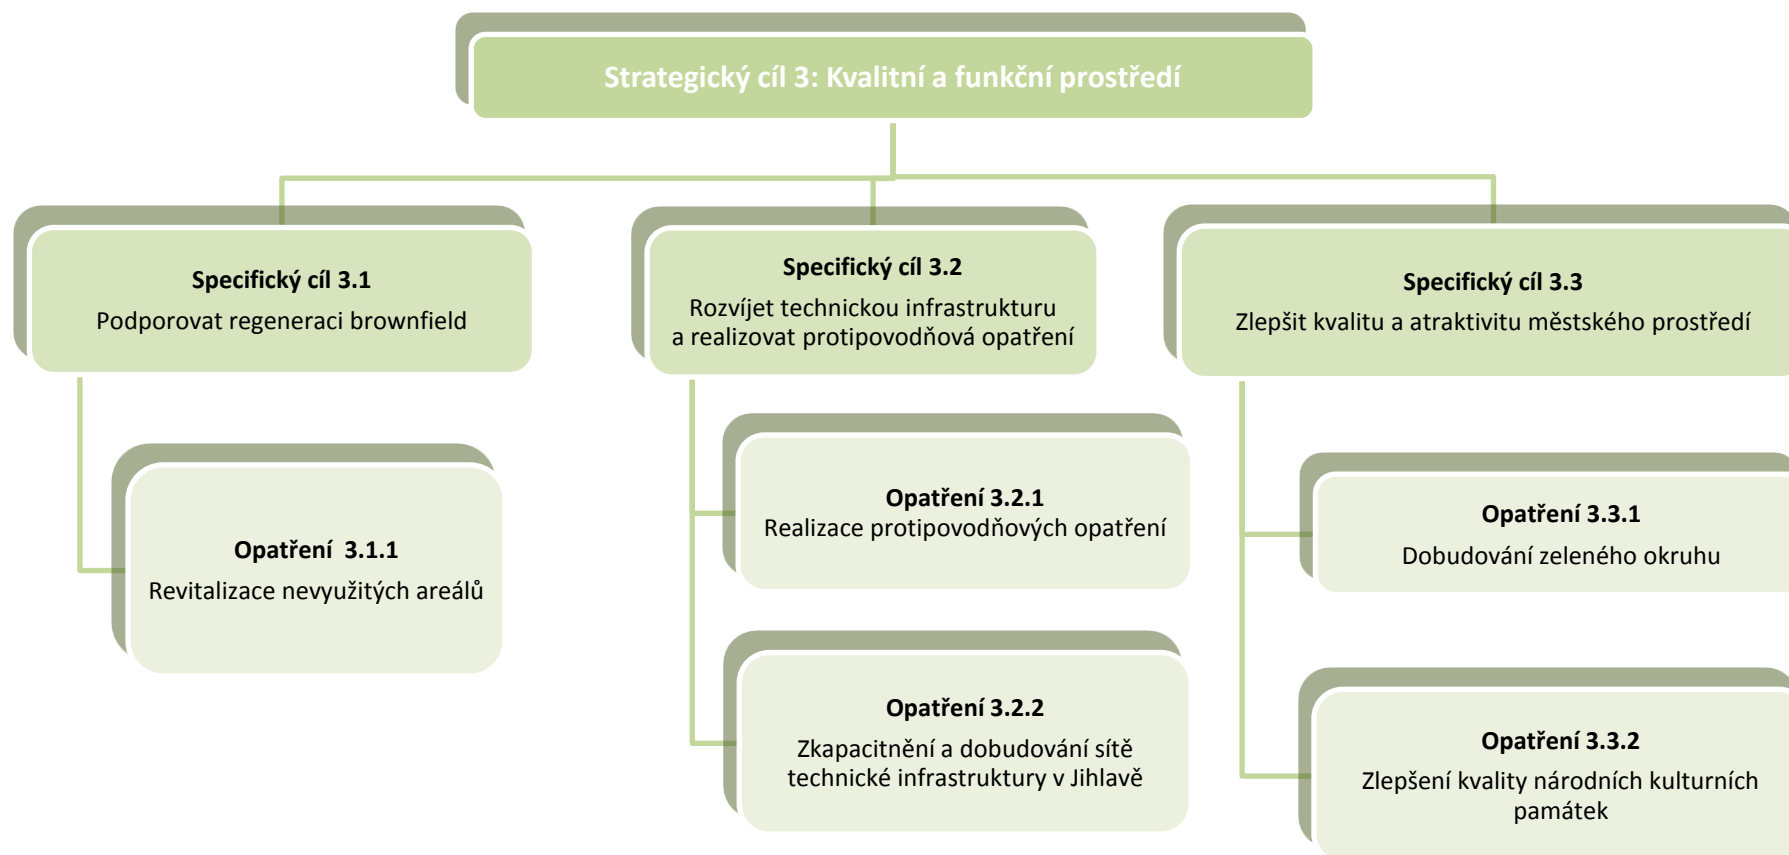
Strategický cíl 3: Kvalitní a funkční prostředí

Specifický cíl 3.1
Podporovat regeneraci brownfield

Opatření 3.1.1
Revitalizace nevyužitých areálů

Specifický cíl 3.2
Rozvíjet technickou infrastrukturu a realizovat protipovodňová opatření

Opatření 3.2.1
Realizace protipovodňových opatření

Opatření 3.2.2
Zkapacitnění a dobudování sítě technické infrastruktury v Jihlavě

Specifický cíl 3.3
Zlepšit kvalitu a atraktivitu městského prostředí

Opatření 3.3.1
Dobudování zeleného okruhu

Opatření 3.3.2
Zlepšení kvality národních kulturních památek